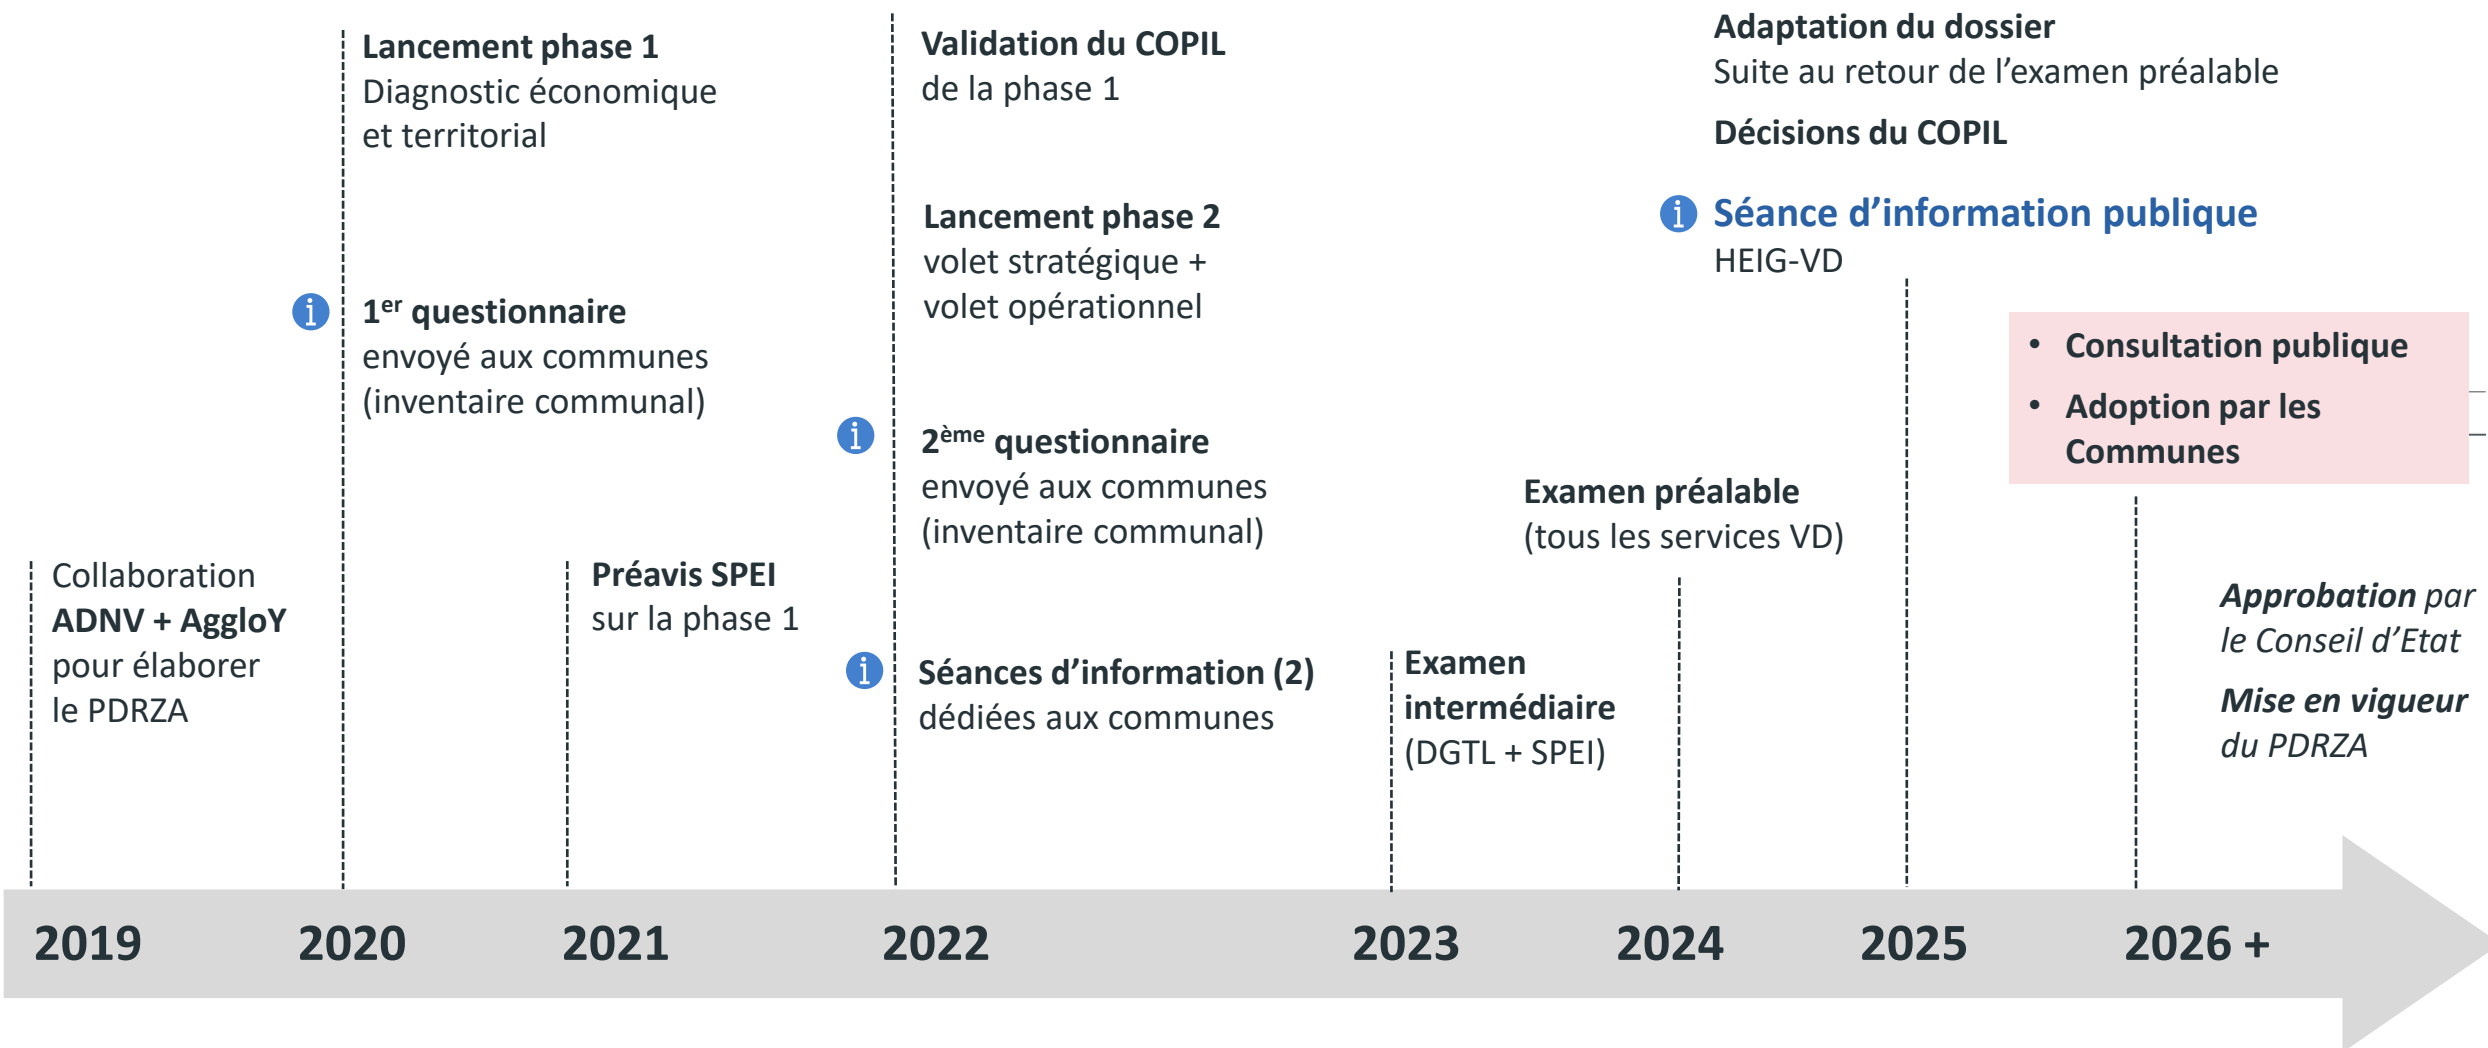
Collaboration
**ADNV + AggloY**
pour élaborer
le PDRZA

**Lancement phase 1**
Diagnostic économique
et territorial

**1$^{er}$ questionnaire**
envoyé aux communes
(inventaire communal)

**Préavis SPEI**
sur la phase 1

**Validation du COPIL**
de la phase 1

**Lancement phase 2**
volet stratégique +
volet opérationnel

**2$^{ème}$ questionnaire**
envoyé aux communes
(inventaire communal)

**Séances d'information (2)**
dédiées aux communes

**Examen intermédiaire**
(DGTL + SPEI)

**Examen préalable**
(tous les services VD)

**Adaptation du dossier**
Suite au retour de l'examen préalable

**Décisions du COPIL**

**Séance d'information publique**
HEIG-VD

- **Consultation publique**
- **Adoption par les Communes**

***Approbation** par le Conseil d'Etat*

***Mise en vigueur** du PDRZA*

2019 2020 2021 2022 2023 2024 2025 2026 +